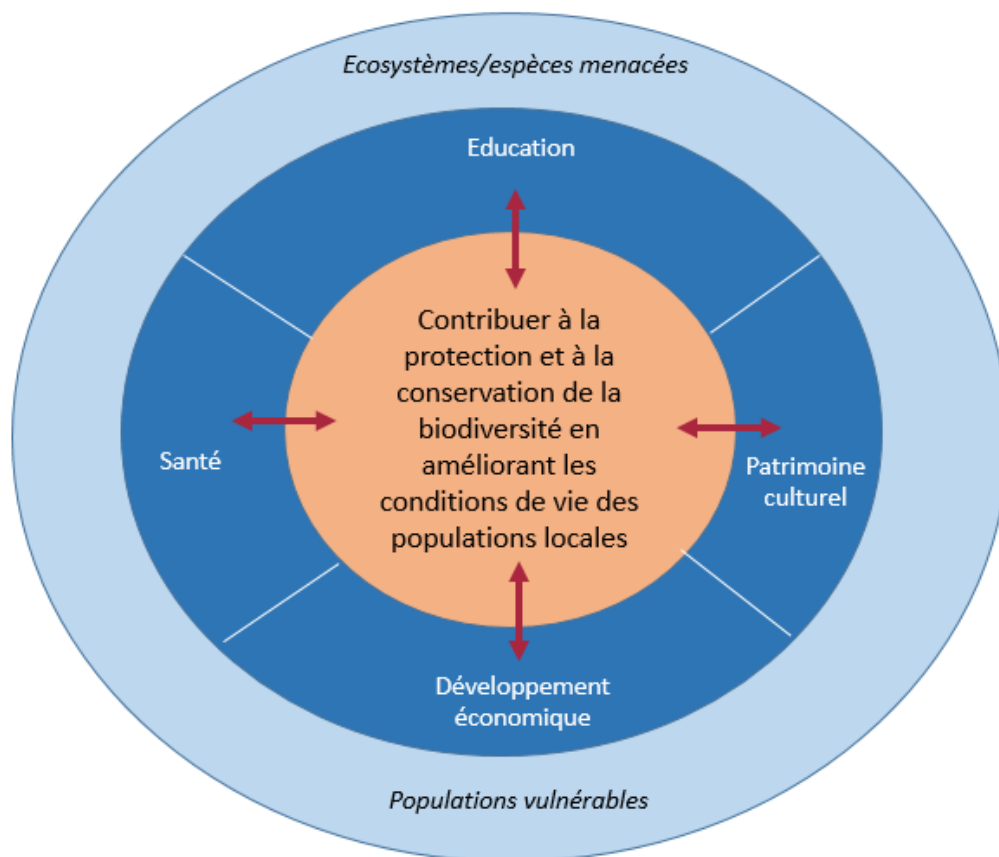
*Ecosystèmes/espèces menacées*

Education

Contribuer à la protection et à la conservation de la biodiversité en améliorant les conditions de vie des populations locales

Santé

Patrimoine culturel

Développement économique

*Populations vulnérables*